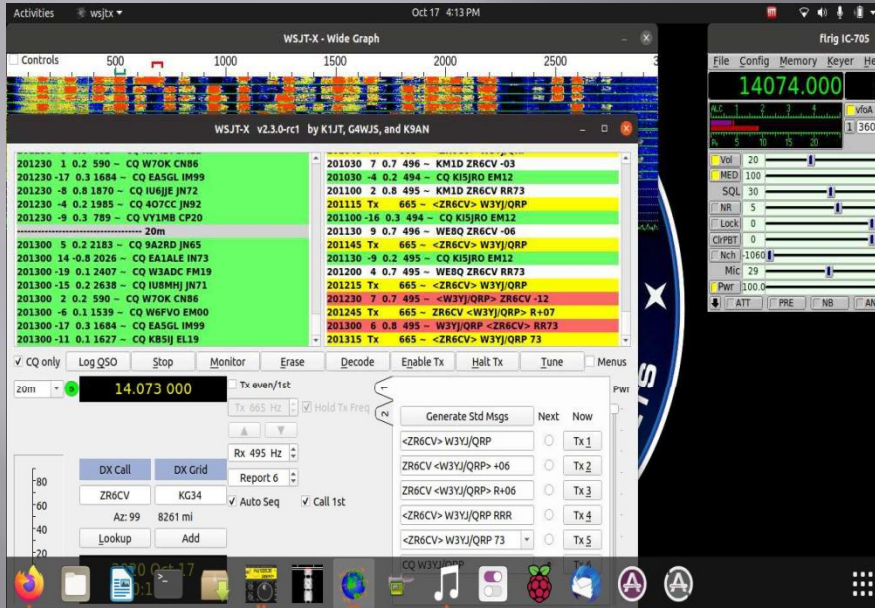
Activities wsjtx ▾ Oct 17 4:13 PM

WSJT-X - Wide Graph

Controls 500 1000 1500 2000 2500

WSJT-X v2.3.0-rc1 by K1JT, G4WJS, and K9AN

201230 1 0.2 590 ~ CQ W7OK CN86
201230 -17 0.3 1684 ~ CQ EA5GL IM99
201230 -8 0.8 1870 ~ CQ IU6JJE JN72
201230 -4 0.2 1985 ~ CQ 4O7CC JN92
201230 -9 0.3 789 ~ CQ VY1MB CP20
20m
201300 5 0.2 2183 ~ CQ 9A2RD JN65
201300 14 -0.8 2026 ~ CQ EA1ALE IN73
201300 -19 0.1 2407 ~ CQ W3ADC FM19
201300 -15 0.2 2638 ~ CQ IU8MHJ JN71
201300 2 0.2 590 ~ CQ W7OK CN86
201300 -6 0.1 1539 ~ CQ W6FVO EM00
201300 -17 0.3 1684 ~ CQ EA5GL IM99
201300 -11 0.1 1627 ~ CQ KB5IJ EL19

201030 7 0.7 496 ~ KM1D ZR6CV -03
201030 -4 0.2 494 ~ CQ KI5JRO EM12
201100 2 0.8 495 ~ KM1D ZR6CV RR73
201115 Tx 665 ~ <ZR6CV> W3YJ/QRP
201100 -16 0.3 494 ~ CQ KI5JRO EM12
201130 9 0.7 496 ~ WE8Q ZR6CV -06
201145 Tx 665 ~ <ZR6CV> W3YJ/QRP
201130 -9 0.2 495 ~ CQ KI5JRO EM12
201200 4 0.7 495 ~ WE8Q ZR6CV RR73
201215 Tx 665 ~ <ZR6CV> W3YJ/QRP
201230 7 0.7 495 ~ <W3YJ/QRP> ZR6CV -12
201245 Tx 665 ~ ZR6CV <W3YJ/QRP> R+07
201300 6 0.8 495 ~ W3YJ/QRP <ZR6CV> RR73
201315 Tx 665 ~ <ZR6CV> W3YJ/QRP 73

CQ only Log QSO Stop Monitor Erase Decode Enable Tx Halt Tx Tune Menus

20m 14.073 000
Tx even/1st
Tx 665 Hz Hold Tx Freq
Rx 495 Hz
Report 6
Auto Seq Call 1st

DX Call DX Grid
ZR6CV KG34
Az: 99 8261 mi
Lookup Add
-80 -60 -40 -20

Generate Std Msgs Next Now
<ZR6CV> W3YJ/QRP Tx 1
ZR6CV <W3YJ/QRP> +06 Tx 2
ZR6CV <W3YJ/QRP> R+06 Tx 3
<ZR6CV> W3YJ/QRP RRR Tx 4
<ZR6CV> W3YJ/QRP 73 Tx 5
CQ W3YJ/QRP

Pwr

flrig IC-705
File Config Memory Keyer He
14074.000
vfoA
1 360
Vol 20
MED 100
SQL 30
NR 5
Lock 0
ClrPBT 0
Nch -1060
Mic 29
Pwr 100.0
ATT PRE NB AN